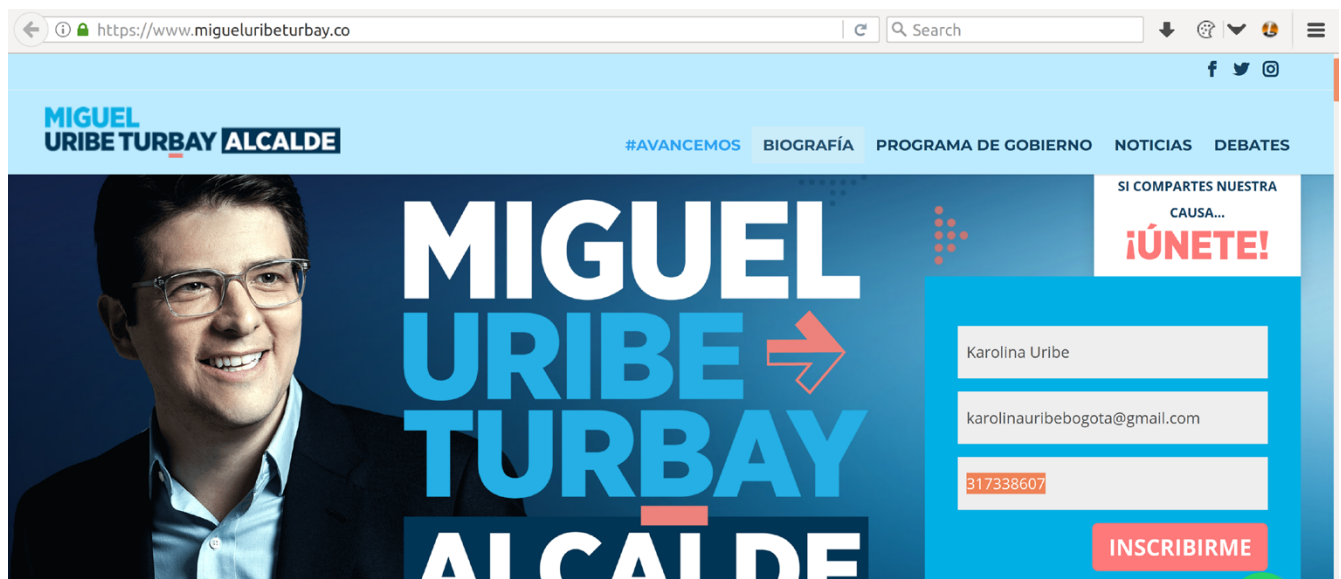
https://www.migueluribeturbay.co

Search

MIGUEL
URIBE TURBAY ALCALDE

#AVANCEMOS BIOGRAFÍA PROGRAMA DE GOBIERNO NOTICIAS DEBATES

MIGUEL
URIBE
TURBAY
ALCALDE

SI COMPARTES NUESTRA CAUSA...
¡ÚNETE!

Karolina Uribe

karolinauribebogota@gmail.com

317338607

INSCRIBIRME